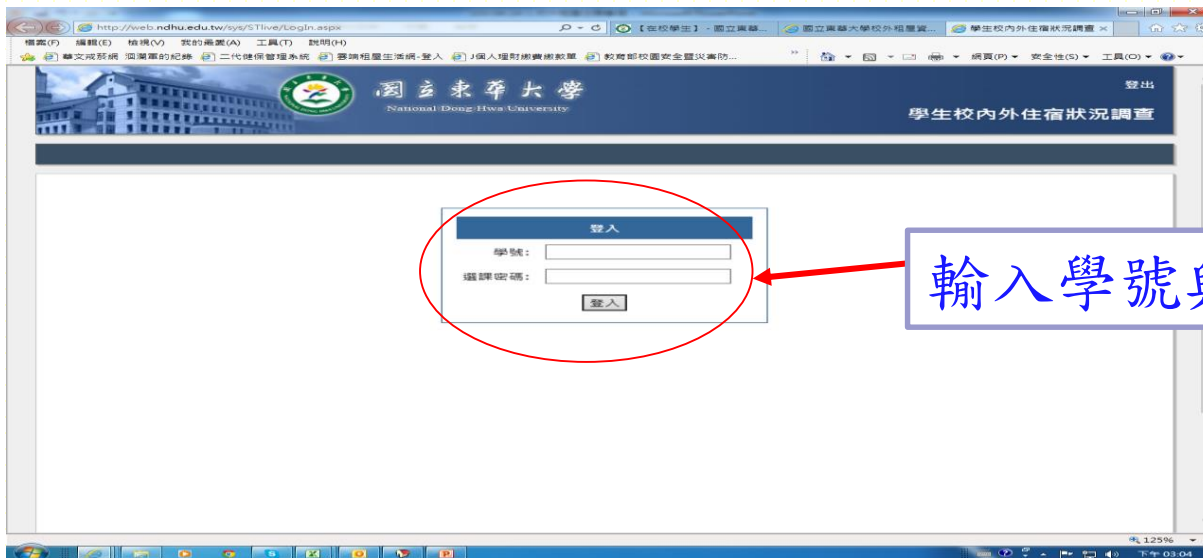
http://web.ndhu.edu.tw/sys/STlive/Login.aspx
【在校學生】- 國立東華...
國立東華大學校外租屋資...
學生校內外住宿狀況調查 ×

檔案(F) 編輯(E) 檢視(V) 我的最愛(A) 工具(T) 說明(H)

華文戒菸網 洄瀾軍的紀錄 二代健保管理系統 賽鴿租屋生活網-登入 J個人理財網費網數單 教育部校園安全暨災害防...

網頁(P) 安全性(S) 工具(O)

國立東華大學
National Dong Hwa University

登出

學生校內外住宿狀況調查

登入
學號：
選課密碼：
登入

輸入學號與

125%

下午 03:04